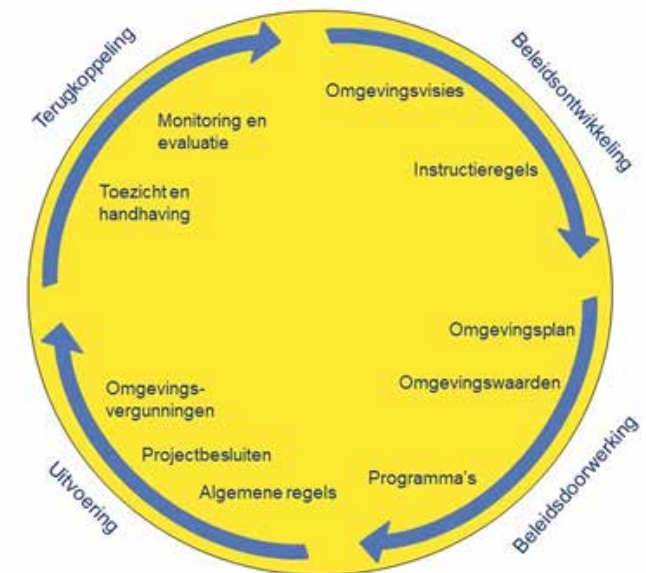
Beleidsontwikkeling

Omgevingsvisies

Instructieregels

Beleidsdoorwerking

Omgevingsplan

Omgevingswaarden

Programma's

Uitvoering

Omgevings-vergunningen

Projectbesluiten

Algemene regels

Terugkoppeling

Monitoring en evaluatie

Toezicht en handhaving